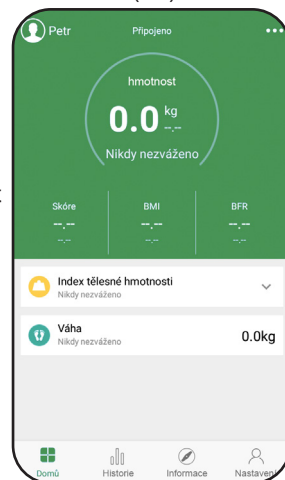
Petr
Připojeno
•••

hmotnost
0.0 kg
--.--
Nikdy nezváženo

Skóre
--.--
--.--

BMI
--.--
--.--

BFR
--.--
--.--

Index tělesné hmotnosti
Nikdy nezváženo

Váha
Nikdy nezváženo
0.0kg

Domů
Historie
Informace
Nastavení